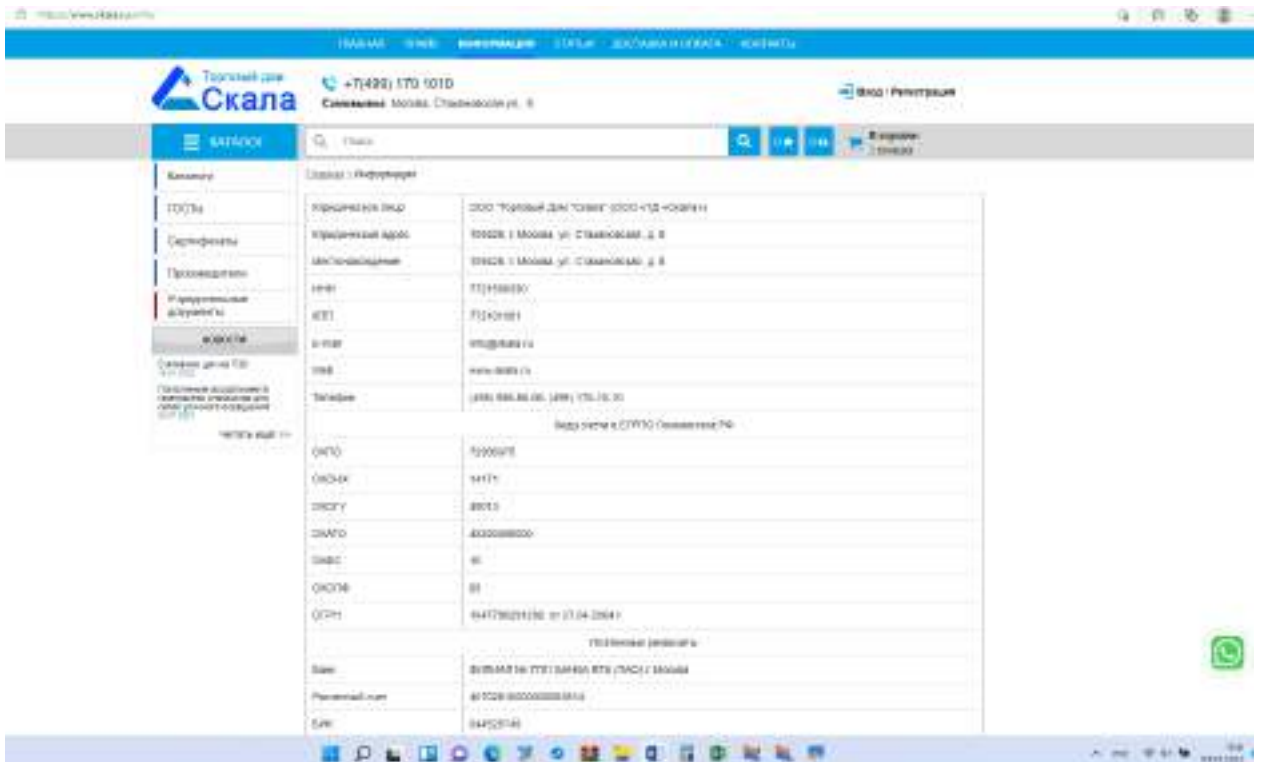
ГЛАВНАЯ ТУМБ ИНФОРМАЦИЯ СТАТЬИ ДОСТАВКА И ОПЛАТА КОНТАКТЫ

Торговый дом Скала

+7(499) 170 1010

Самовывоз Москва, Ставленская ул. 8

Вход / Регистрация

КАТАЛОГ

Поиск

В корзине: 0 товаров

Каталог

ГОСТы

Сертификаты

Производители

Нормативные документы

НОВОСТИ

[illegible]

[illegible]

читать ещё >>

Главная / Информация

| | |
|---|---|
| Юридическое лицо | ООО "Торговый Дом "Скала" (ООО «ТД «Скала») |
| Юридический адрес | 109028, г. Москва, ул. Ставленская, д. 8 |
| Местонахождение | 109028, г. Москва, ул. Ставленская, д. 8 |
| ИНН | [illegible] |
| КПП | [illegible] |
| e-mail | info@skala.ru |
| Web | www.skala.ru |
| Телефон | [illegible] |
| Коды учета в ЕГРПО Госкомстата РФ | |
| ОКПО | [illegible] |
| ОКОНХ | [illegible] |
| ОКОГУ | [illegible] |
| ОКАТО | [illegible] |
| ОКФС | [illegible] |
| ОКОПФ | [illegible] |
| ОГРН | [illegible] от 27.04.2004 г. |
| Платежные реквизиты | |
| Банк | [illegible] |
| Расчетный счет | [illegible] |
| БИК | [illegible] |